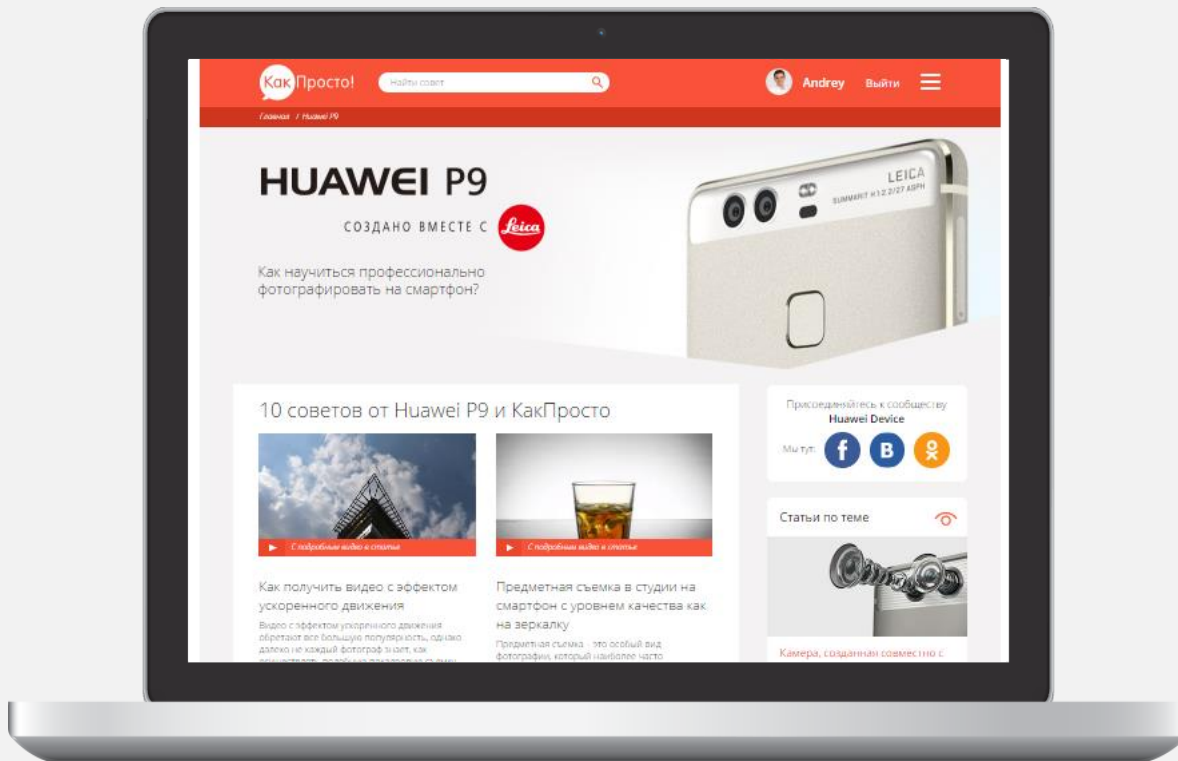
Как Просто!

Найти совет

Andrey Выйти

Главная / Huawei P9

HUAWEI P9

СОЗДАНО ВМЕСТЕ С Leica

Как научиться профессионально фотографировать на смартфон?

LEICA SUMMARIT H 1:2.2/27 ASPH

10 советов от Huawei P9 и КакПросто

С подробным видео в статье

С подробным видео в статье

Как получить видео с эффектом ускоренного движения

Видео с эффектом ускоренного движения обретают все большую популярность, однако далеко не каждый фотограф знает, как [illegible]

Предметная съемка в студии на смартфон с уровнем качества как на зеркалку

Предметная съемка - это особый вид фотографии, который наиболее часто

Присоединяйтесь к сообществу Huawei Device

Мы тут:

Статьи по теме

Камера, созданная совместно с